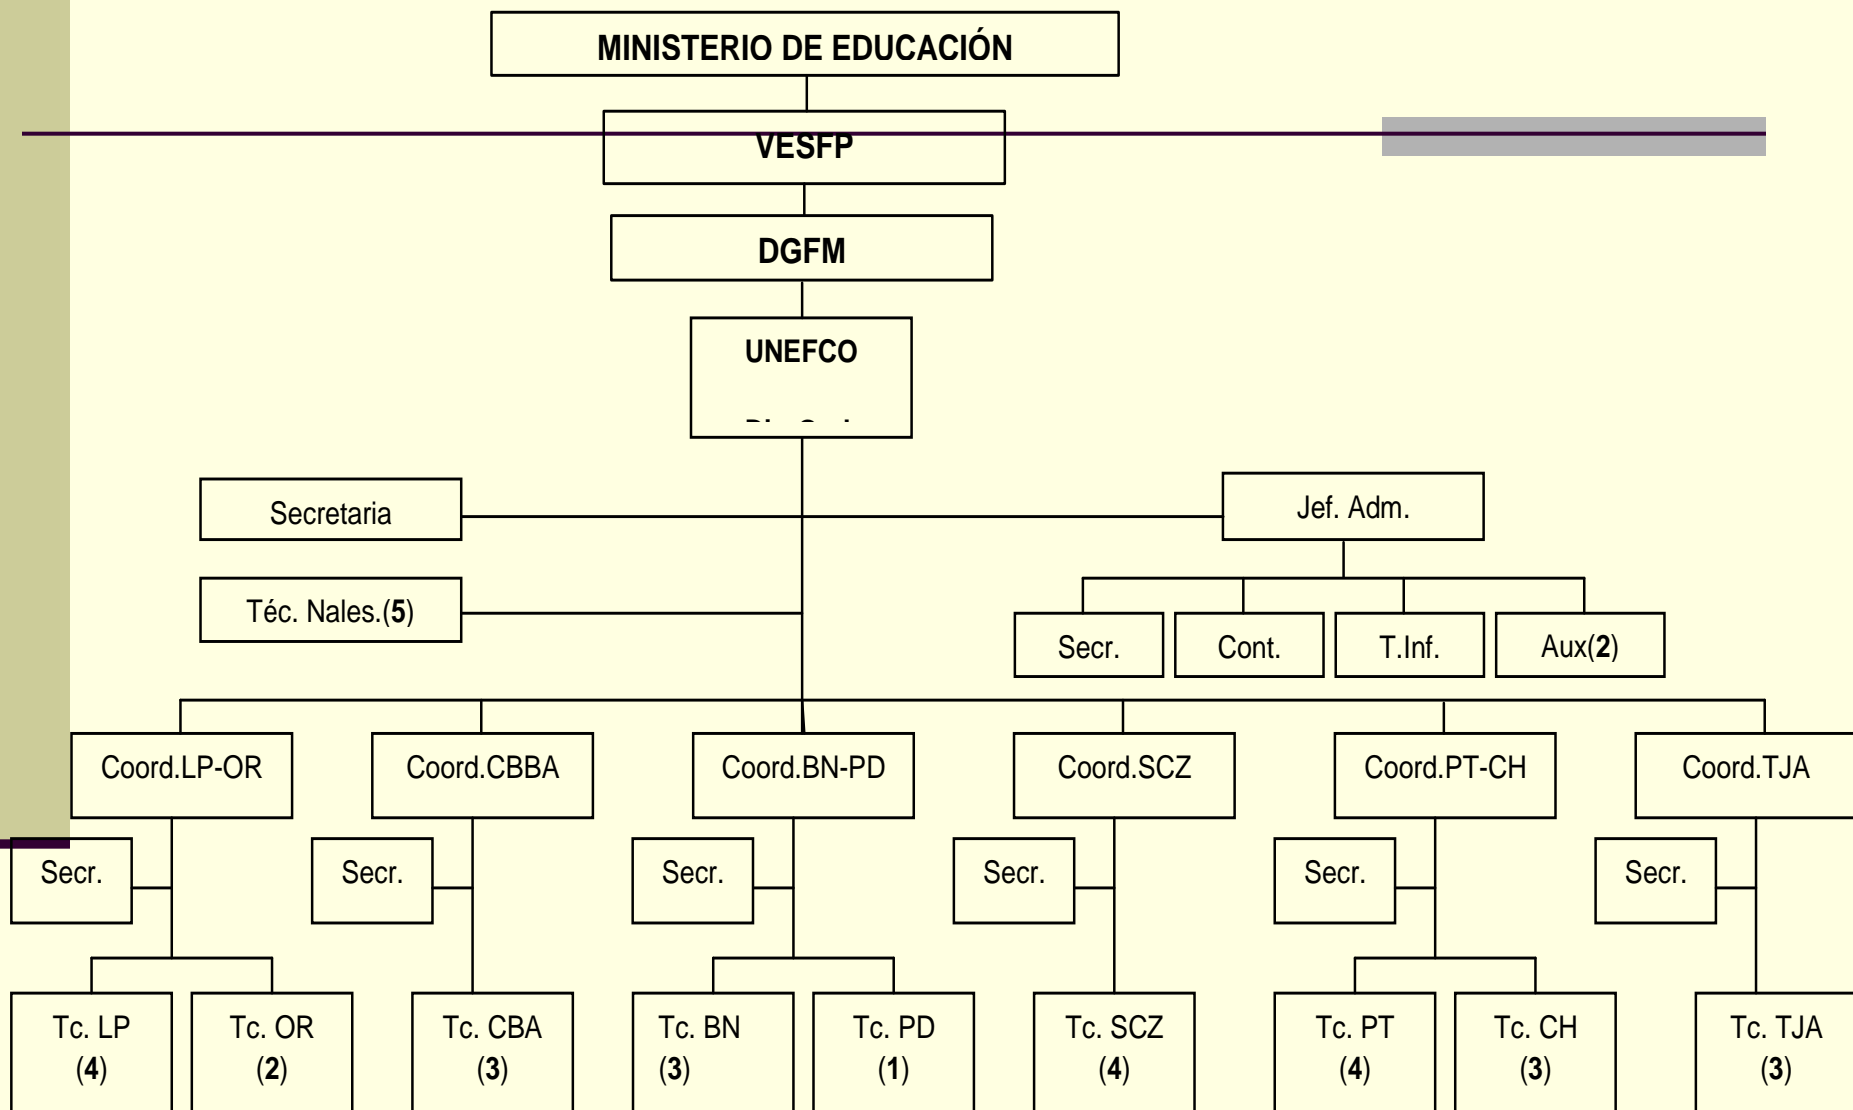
MINISTERIO DE EDUCACIÓN

VESFP

DGFM

UNEFCO

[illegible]

Secretaria

Jef. Adm.

Téc. Nales.(5)

Secr.

Cont.

T.Inf.

Aux(2)

Coord.LP-OR

Coord.CBBA

Coord.BN-PD

Coord.SCZ

Coord.PT-CH

Coord.TJA

Secr.

Secr.

Secr.

Secr.

Secr.

Secr.

Tc. LP (4)

Tc. OR (2)

Tc. CBA (3)

Tc. BN (3)

Tc. PD (1)

Tc. SCZ (4)

Tc. PT (4)

Tc. CH (3)

Tc. TJA (3)